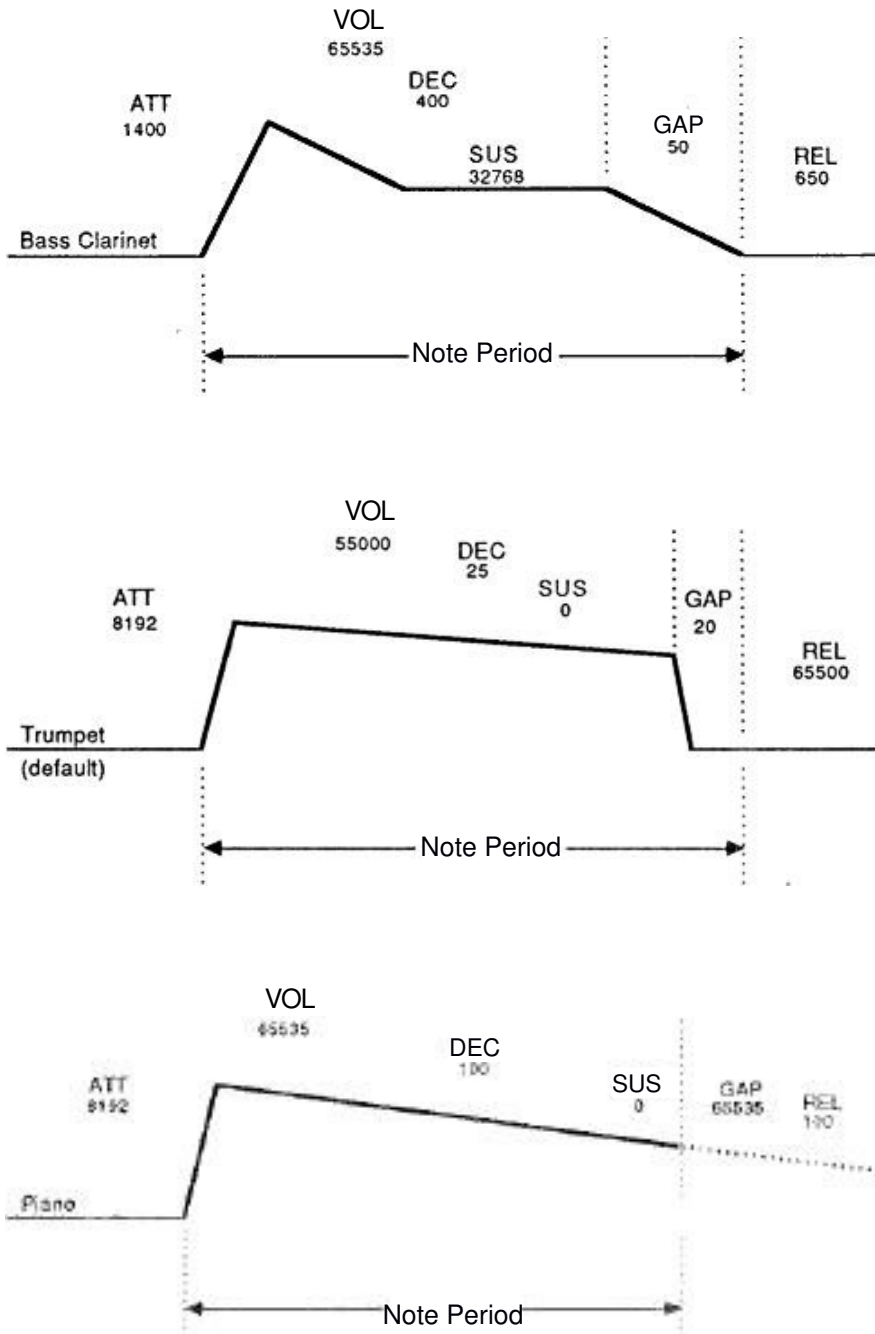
VOL
65535

DEC
400

ATT
1400

SUS
32768

GAP
50

REL
650

Bass Clarinet

Note Period

VOL
55000

DEC
25

SUS
0

ATT
8192

GAP
20

REL
65500

Trumpet
(default)

Note Period

VOL
65535

DEC
100

ATT
8192

SUS
0

GAP
65535

REL
100

Piano

Note Period